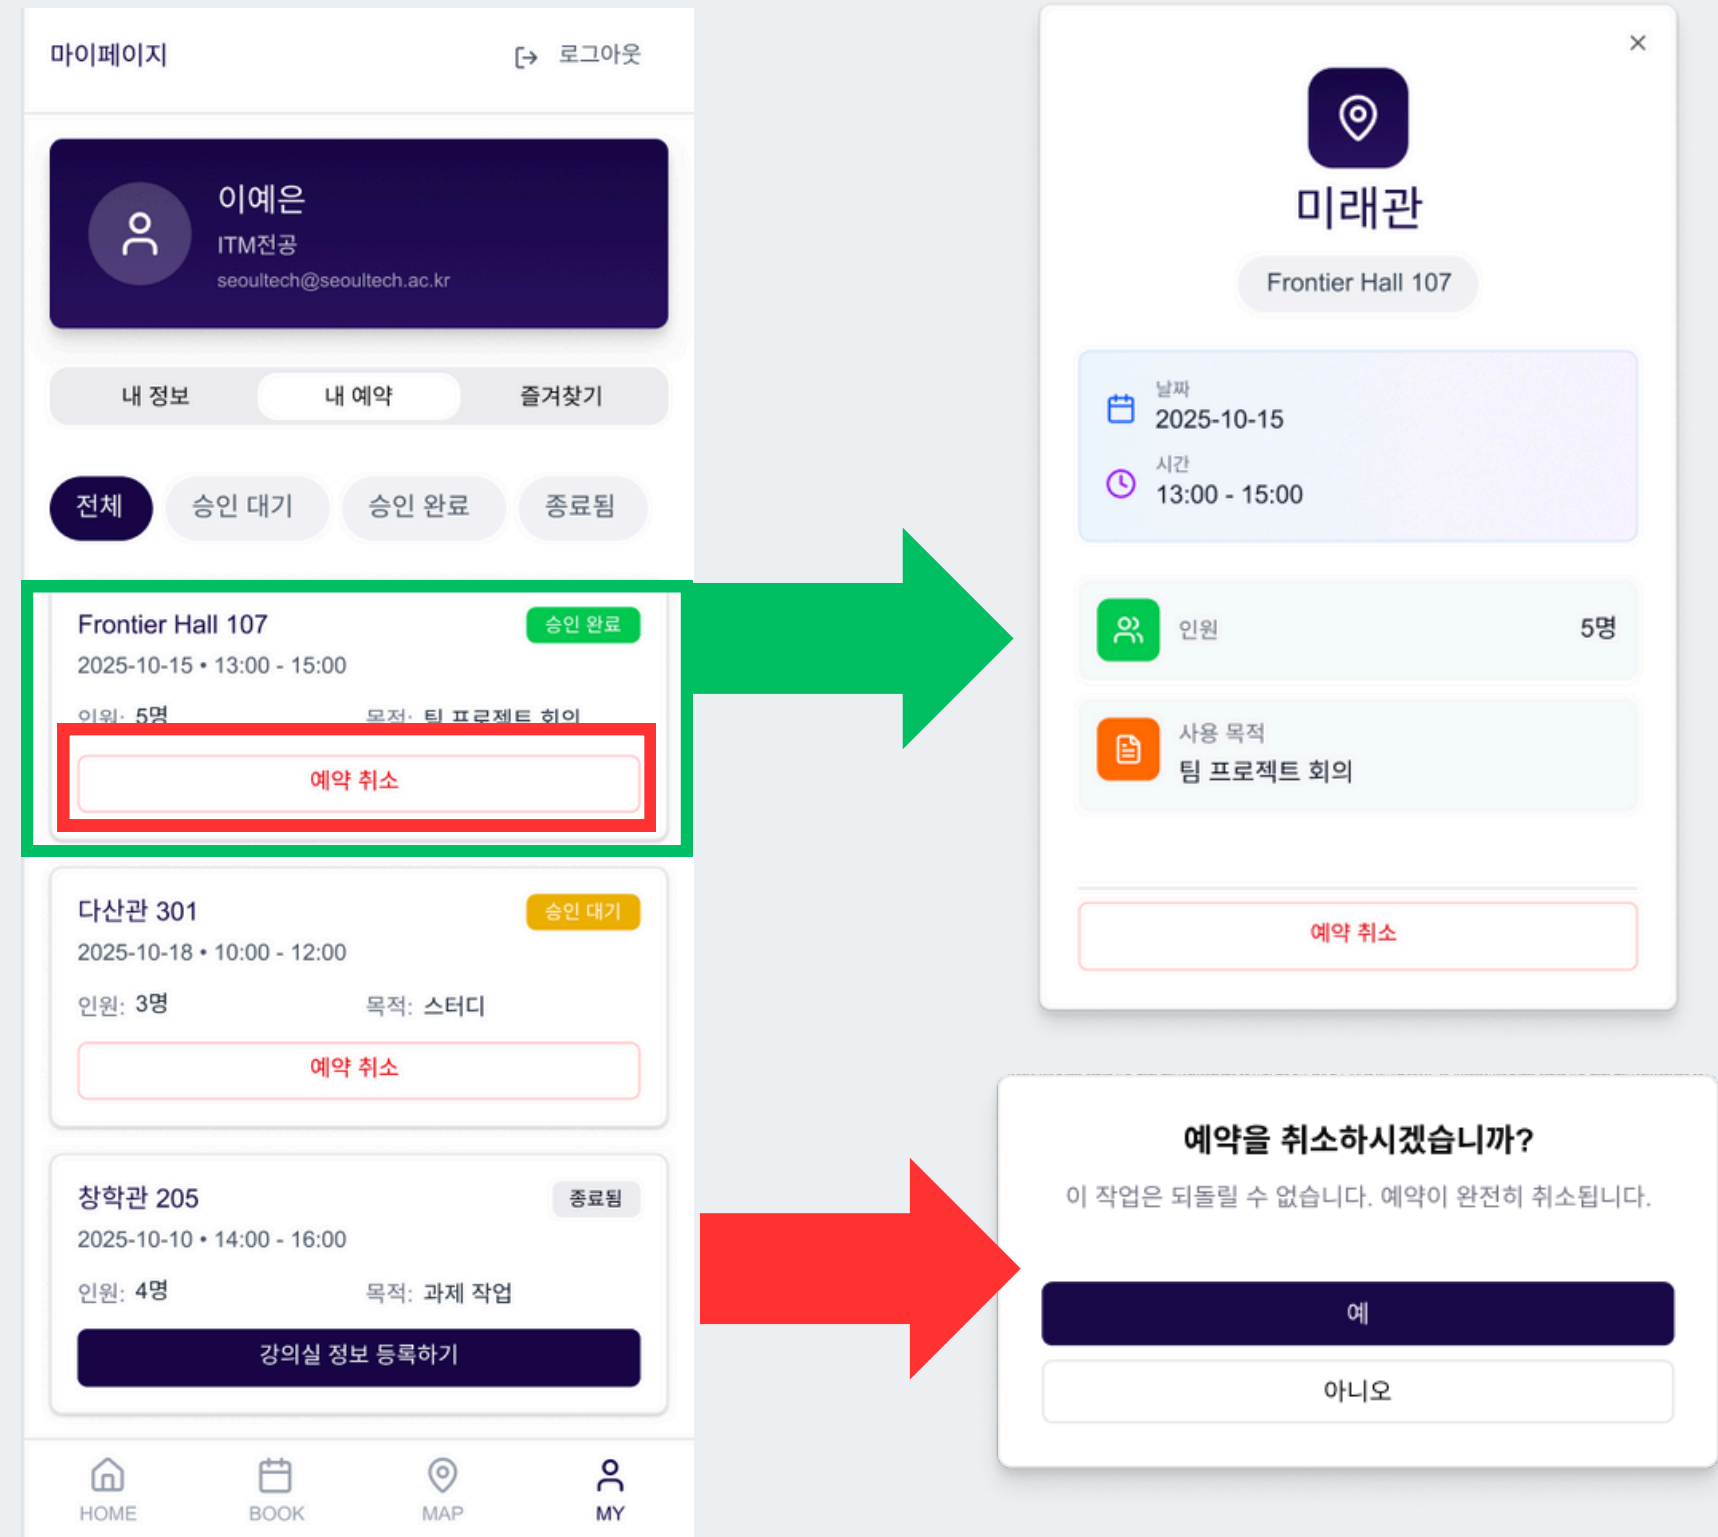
마이페이지
로그아웃

이예은
ITM전공
seoultech@seoultech.ac.kr

내 정보 | 내 예약 | 즐겨찾기

전체 | 승인 대기 | 승인 완료 | 종료됨

Frontier Hall 107
승인 완료
2025-10-15 • 13:00 - 15:00
인원: 5명
목적: 팀 프로젝트 회의
예약 취소

다산관 301
승인 대기
2025-10-18 • 10:00 - 12:00
인원: 3명
목적: 스터디
예약 취소

창학관 205
종료됨
2025-10-10 • 14:00 - 16:00
인원: 4명
목적: 과제 작업
강의실 정보 등록하기

HOME
BOOK
MAP
MY

×
미래관
Frontier Hall 107
날짜
2025-10-15
시간
13:00 - 15:00
인원
5명
사용 목적
팀 프로젝트 회의
예약 취소

예약을 취소하시겠습니까?
이 작업은 되돌릴 수 없습니다. 예약이 완전히 취소됩니다.
예
아니오